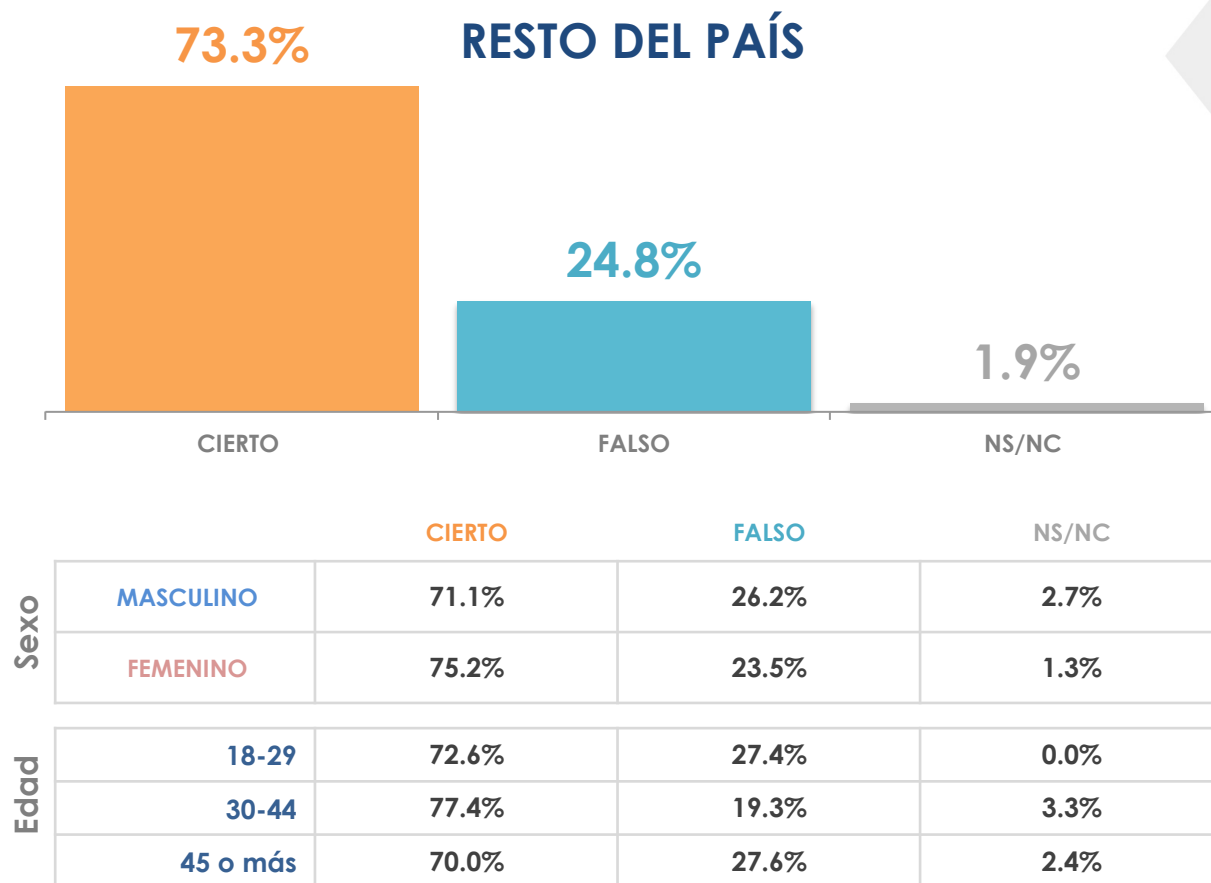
73.3%

RESTO DEL PAÍS

24.8%

1.9%

CIERTO FALSO NS/NC

| | | CIERTO | FALSO | NS/NC |
|---|---|---|---|---|
| Sexo | MASCULINO | 71.1% | 26.2% | 2.7% |
| | FEMENINO | 75.2% | 23.5% | 1.3% |
| Edad | 18-29 | 72.6% | 27.4% | 0.0% |
| | 30-44 | 77.4% | 19.3% | 3.3% |
| | 45 o más | 70.0% | 27.6% | 2.4% |